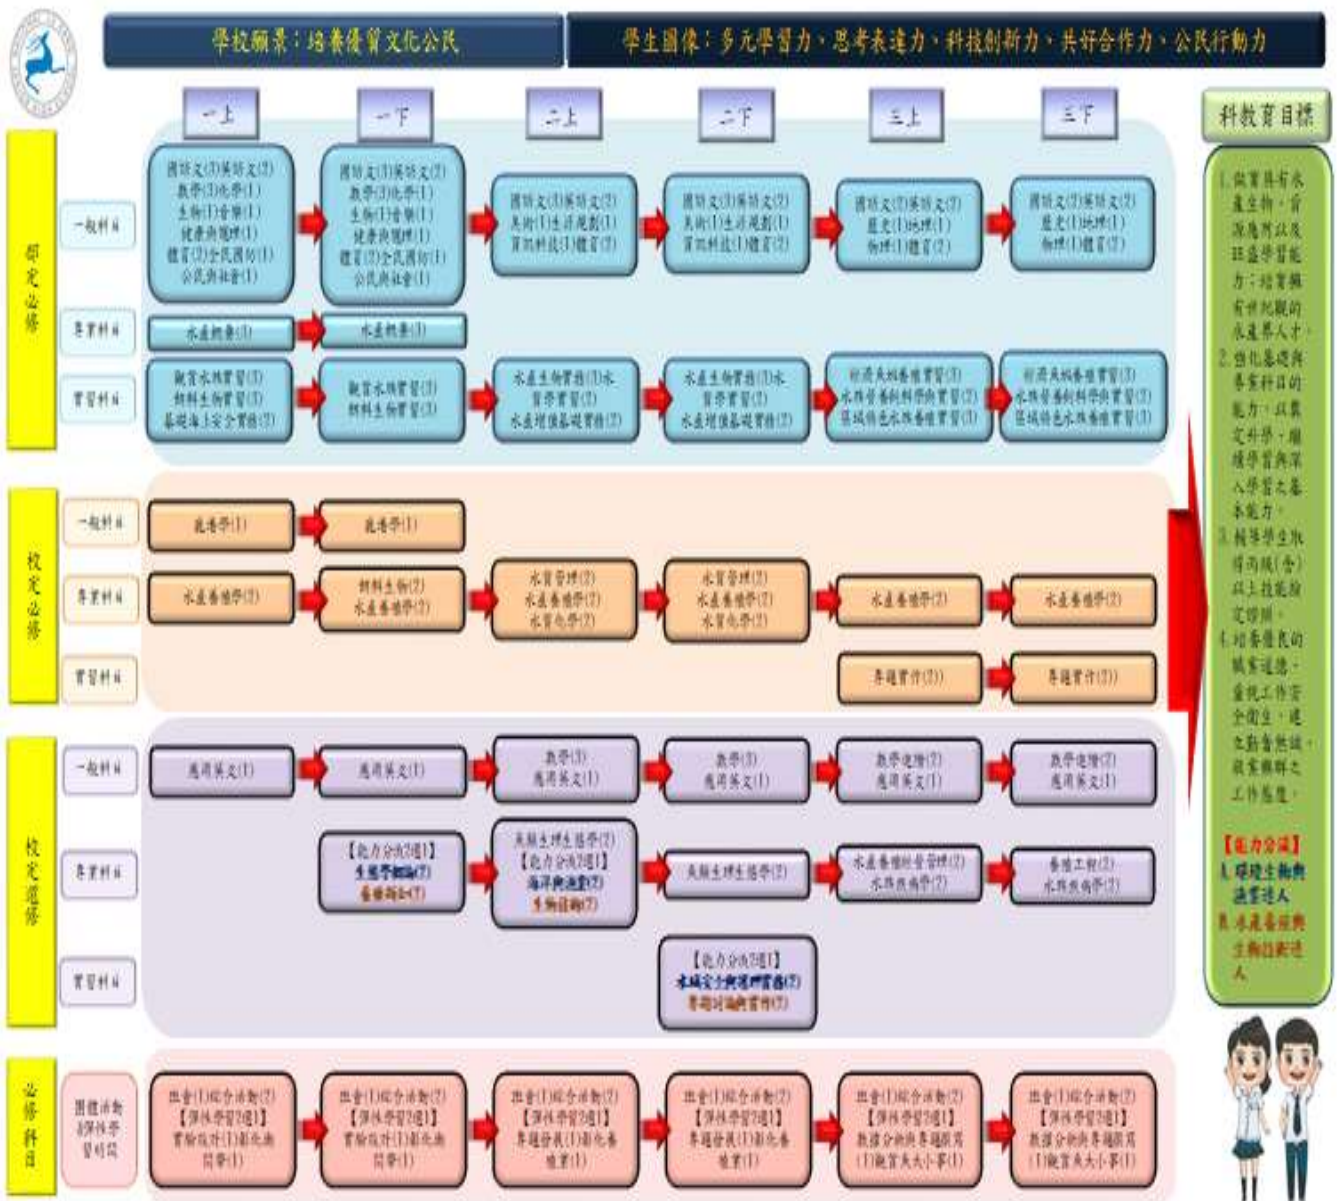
學校願景：培養優質文化公民

學生圖像：多元學習力、思考表達力、科技創新力、共好合作力、公民行動力

一上 | 一下 | 二上 | 二下 | 三上 | 三下

科教育目標

部定必修

一般科目

國語文(3)英語文(2)
數學(3)化學(1)
生物(1)音樂(1)
健康與護理(1)
體育(2)全民國防(1)
公民與社會(1)

國語文(3)英語文(2)
數學(3)化學(1)
生物(1)音樂(1)
健康與護理(1)
體育(2)全民國防(1)
公民與社會(1)

國語文(3)英語文(2)
美術(1)生涯規劃(1)
資訊科技(1)體育(2)

國語文(3)英語文(2)
美術(1)生涯規劃(1)
資訊科技(1)體育(2)

國語文(2)英語文(2)
歷史(1)地理(1)
物理(1)體育(2)

國語文(2)英語文(2)
歷史(1)地理(1)
物理(1)體育(2)

專業科目

水產概要(3)

水產概要(3)

實習科目

觀賞水族實習(3)
餌料生物實習(3)
基礎海上安全實務(2)

觀賞水族實習(3)
餌料生物實習(3)

水產生物實務(3)水質學實習(3)
水產增殖基礎實務(2)

水產生物實務(3)水質學實習(3)
水產增殖基礎實務(2)

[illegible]
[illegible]
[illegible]

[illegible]
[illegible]
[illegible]

校定必修

一般科目

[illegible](1)

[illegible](1)

專業科目

水產養殖學(2)

餌料生物(2)
水產養殖學(2)

水質管理(2)
水產養殖學(2)
水質化學(2)

水質管理(2)
水產養殖學(2)
水質化學(2)

水產養殖學(2)

水產養殖學(2)

實習科目

專題實作(2)

專題實作(2)

校定選修

一般科目

應用英文(1)

應用英文(1)

數學(3)
應用英文(1)

數學(3)
應用英文(1)

數學進階(2)
應用英文(1)

數學進階(2)
應用英文(1)

專業科目

【能力分組2選1】
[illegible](2)
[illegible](2)

魚類生理生態學(2)
【能力分組2選1】
海洋與漁業(2)
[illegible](2)

魚類生理生態學(2)

水產養殖經營管理(2)
水族疾病學(2)

養殖工程(2)
水族疾病學(2)

實習科目

【能力分組2選1】
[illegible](2)
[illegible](2)

必修科目

團體活動&彈性學習時間

班會(1)綜合活動(2)
【彈性學習2選1】
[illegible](1)

班會(1)綜合活動(2)
【彈性學習2選1】
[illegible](1)

班會(1)綜合活動(2)
【彈性學習2選1】
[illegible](1)

班會(1)綜合活動(2)
【彈性學習2選1】
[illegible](1)

班會(1)綜合活動(2)
【彈性學習2選1】
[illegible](1)

班會(1)綜合活動(2)
【彈性學習2選1】
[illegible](1)

1.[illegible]
2.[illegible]
3.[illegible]
4.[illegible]

【能力分組】
A.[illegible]
B.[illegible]